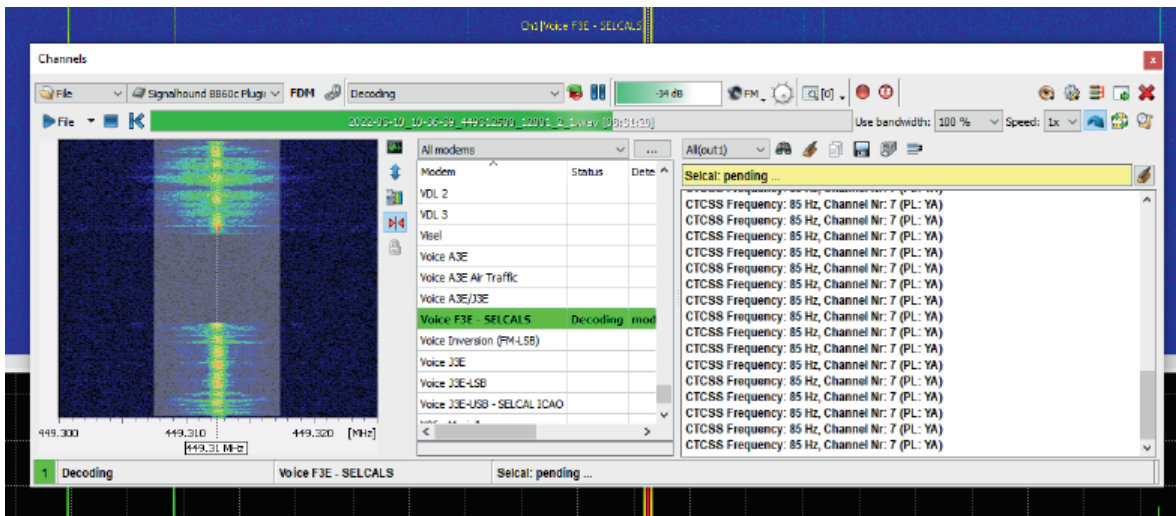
Ch1 Voice F3E - SELCALS

Channels

File | Signalhound BB60c Plugi | FDM | Decoding | -34 dB | FM | [0]

File | 2022-03-10_10-36-39_449312500_12001_2_1.wav [03:59:30] | Use bandwidth: 100 % | Speed: 1x

449.300 | 449.310 | 449.320 [MHz]
449.31 MHz

All modems | ...

| Modem | Status | Dete |
|---|---|---|
| VDL 2 | | |
| VDL 3 | | |
| Visel | | |
| Voice A3E | | |
| Voice A3E Air Traffic | | |
| Voice A3E/J3E | | |
| Voice F3E - SELCALS | Decoding | mod |
| Voice Inversion (FM-LSB) | | |
| Voice J3E | | |
| Voice J3E-LSB | | |
| Voice J3E-USB - SELCAL ICAO | | |

All(out1)

Selcal: pending ...

CTCSS Frequency: 85 Hz, Channel Nr: 7 (PL: YA)
CTCSS Frequency: 85 Hz, Channel Nr: 7 (PL: YA)
CTCSS Frequency: 85 Hz, Channel Nr: 7 (PL: YA)
CTCSS Frequency: 85 Hz, Channel Nr: 7 (PL: YA)
CTCSS Frequency: 85 Hz, Channel Nr: 7 (PL: YA)
CTCSS Frequency: 85 Hz, Channel Nr: 7 (PL: YA)
CTCSS Frequency: 85 Hz, Channel Nr: 7 (PL: YA)
CTCSS Frequency: 85 Hz, Channel Nr: 7 (PL: YA)
CTCSS Frequency: 85 Hz, Channel Nr: 7 (PL: YA)
CTCSS Frequency: 85 Hz, Channel Nr: 7 (PL: YA)
CTCSS Frequency: 85 Hz, Channel Nr: 7 (PL: YA)
CTCSS Frequency: 85 Hz, Channel Nr: 7 (PL: YA)
CTCSS Frequency: 85 Hz, Channel Nr: 7 (PL: YA)
CTCSS Frequency: 85 Hz, Channel Nr: 7 (PL: YA)
CTCSS Frequency: 85 Hz, Channel Nr: 7 (PL: YA)
CTCSS Frequency: 85 Hz, Channel Nr: 7 (PL: YA)
CTCSS Frequency: 85 Hz, Channel Nr: 7 (PL: YA)

1 | Decoding | Voice F3E - SELCALS | Selcal: pending ...